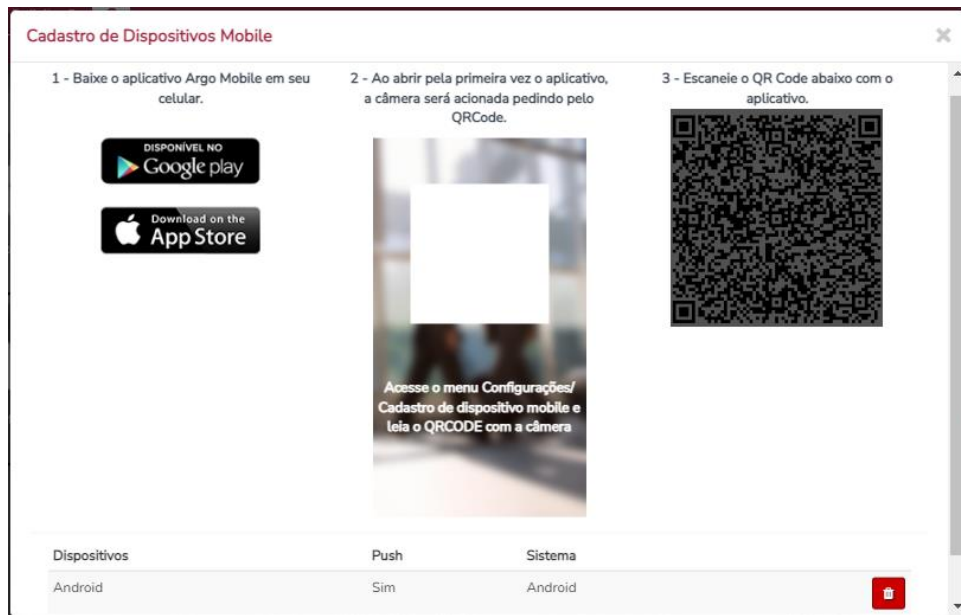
Cadastro de Dispositivos Mobile

×

1 - Baixe o aplicativo Argo Mobile em seu celular.

DISPONÍVEL NO
Google play

Download on the
App Store

2 - Ao abrir pela primeira vez o aplicativo, a câmera será acionada pedindo pelo QRCode.

Acesse o menu Configurações/ Cadastro de dispositivo mobile e leia o QRCODE com a câmera

3 - Escaneie o QR Code abaixo com o aplicativo.

| Dispositivos | Push | Sistema |
|---|---|---|
| Android | Sim | Android |